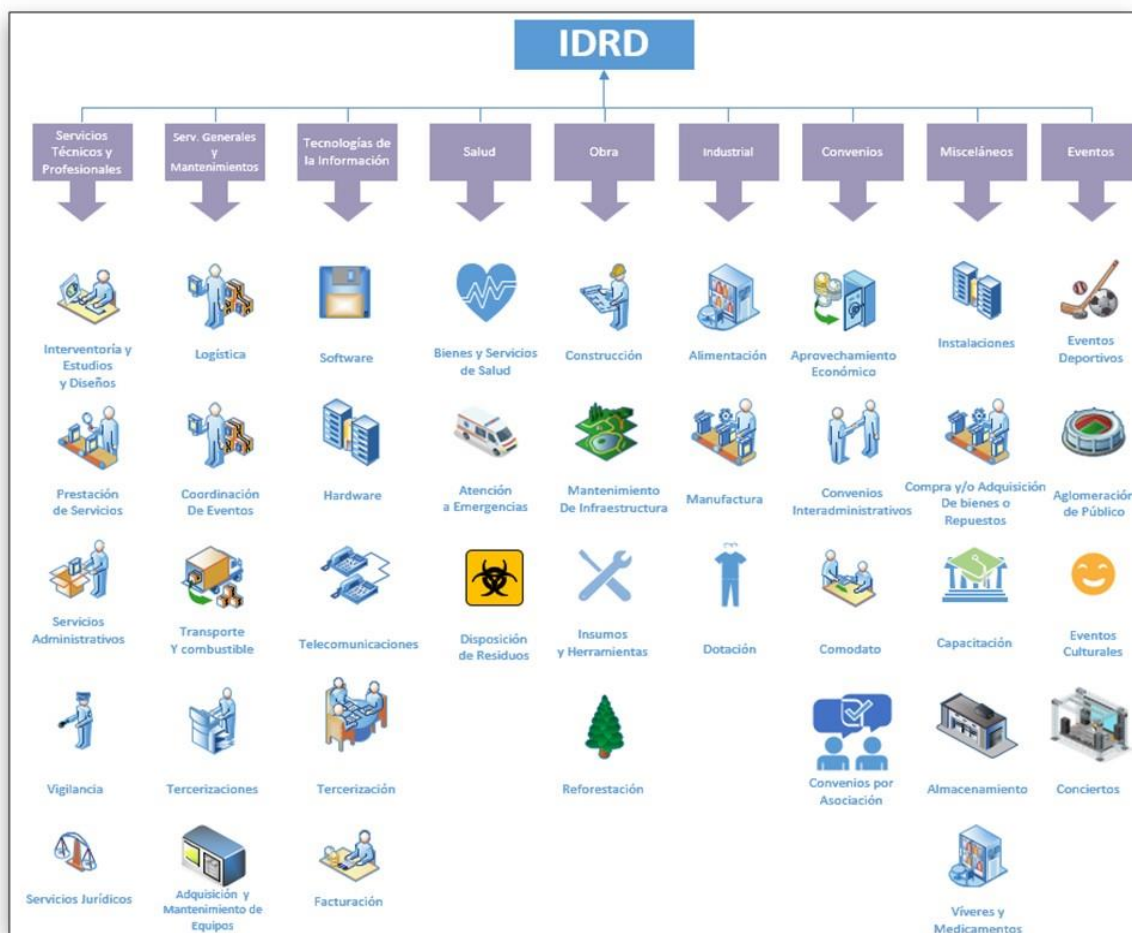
IDRD

Servicios Técnicos y Profesionales

Interventoría y Estudios y Diseños

Prestación de Servicios

Servicios Administrativos

Vigilancia

Servicios Jurídicos

Serv. Generales y Mantenimientos

Logística

Coordinación De Eventos

Transporte Y combustible

Tercerizaciones

Adquisición y Mantenimiento de Equipos

Tecnologías de la Información

Software

Hardware

Telecomunicaciones

Tercerización

Facturación

Salud

Bienes y Servicios de Salud

Atención a Emergencias

Disposición de Residuos

Obra

Construcción

Mantenimiento De Infraestructura

Insumos y Herramientas

Reforestación

Industrial

Alimentación

Manufactura

Dotación

Convenios

Aprovechamiento Económico

Convenios Interadministrativos

Comodato

Convenios por Asociación

Misceláneos

Instalaciones

Compra y/o Adquisición De bienes o Repuestos

Capacitación

Almacenamiento

Víveres y Medicamentos

Eventos

Eventos Deportivos

Aglomeración de Público

Eventos Culturales

Conciertos